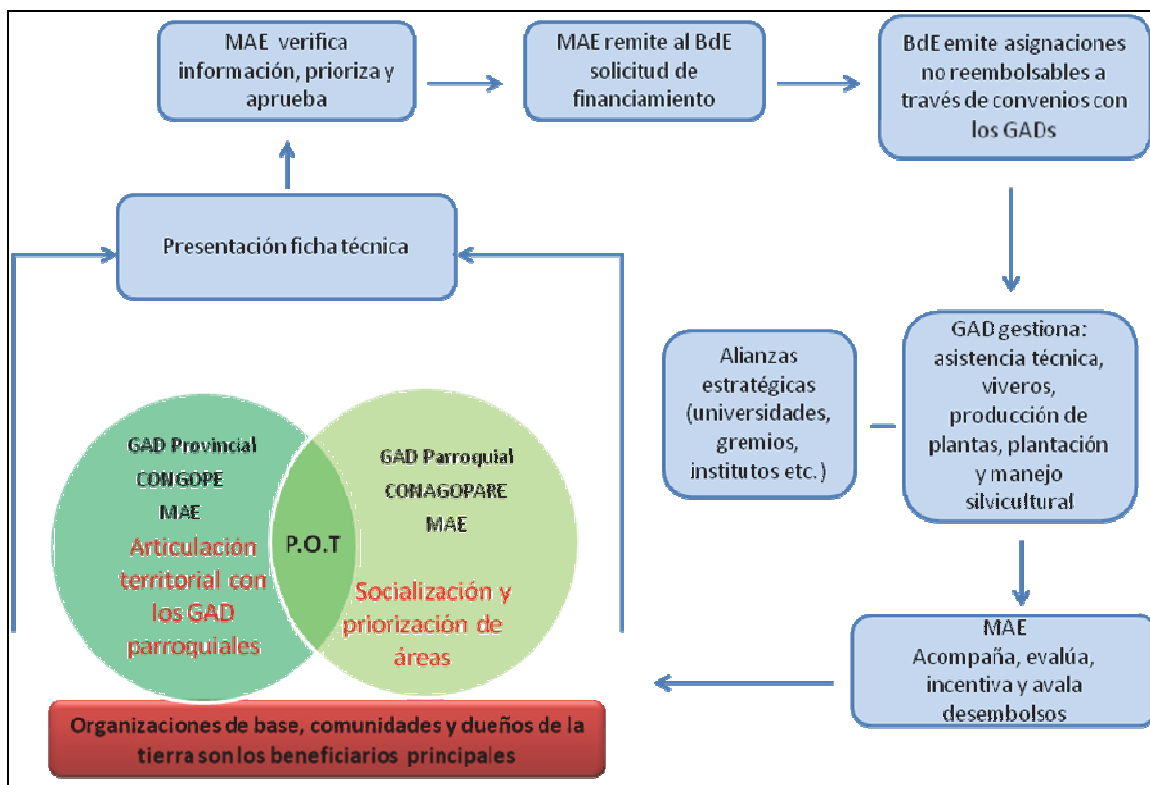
MAE verifica información, prioriza y aprueba

MAE remite al BdE solicitud de financiamiento

BdE emite asignaciones no reembolsables a través de convenios con los GADs

Presentación ficha técnica

Alianzas estratégicas (universidades, gremios, institutos etc.)

GAD gestiona: asistencia técnica, viveros, producción de plantas, plantación y manejo silvicultural

GAD Provincial
CONGOPE
MAE
Articulación territorial con los GAD parroquiales

P.O.T

GAD Parroquial
CONAGOPARE
MAE
Socialización y priorización de áreas

MAE
Acompaña, evalúa, incentiva y avala desembolsos

Organizaciones de base, comunidades y dueños de la tierra son los beneficiarios principales